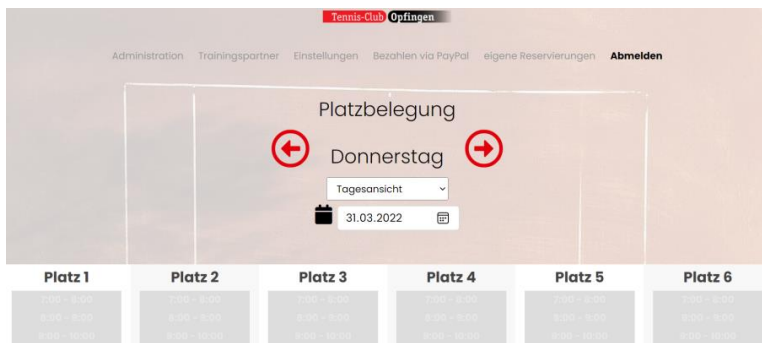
Tennis-Club Opfingen

Administration Trainingspartner Einstellungen Bezahlen via PayPal eigene Reservierungen Abmelden

Platzbelegung

Donnerstag

Tagesansicht

31.03.2022

| Platz 1 | Platz 2 | Platz 3 | Platz 4 | Platz 5 | Platz 6 |
|---|---|---|---|---|---|
| 7:00 - 8:00 | 7:00 - 8:00 | 7:00 - 8:00 | 7:00 - 8:00 | 7:00 - 8:00 | 7:00 - 8:00 |
| 8:00 - 9:00 | 8:00 - 9:00 | 8:00 - 9:00 | 8:00 - 9:00 | 8:00 - 9:00 | 8:00 - 9:00 |
| 9:00 - 10:00 | 9:00 - 10:00 | 9:00 - 10:00 | 9:00 - 10:00 | 9:00 - 10:00 | 9:00 - 10:00 |